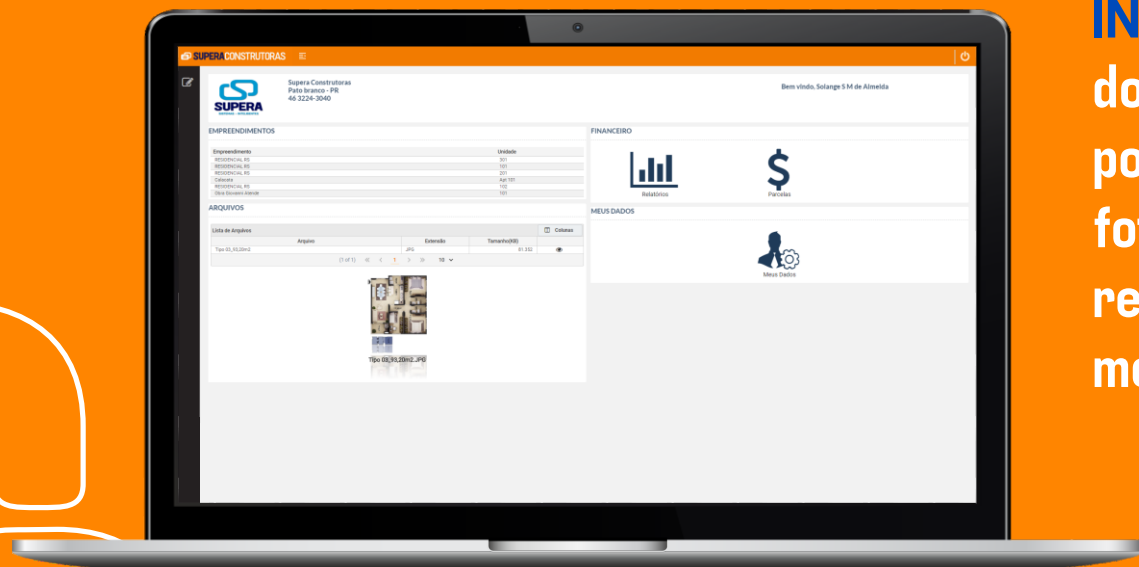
SUPERA CONSTRUTORAS

SUPERA

Supera Construtoras
Pato branco - PR
46 3224-3040

Bem vindo, Solange S M de Almeida

EMPREENDIMENTOS

| Empreendimento | Unidade |
|---|---|
| RESIDENCIAL RS | 301 |
| RESIDENCIAL RS | 101 |
| RESIDENCIAL RS | 201 |
| Calecata | Apt 101 |
| RESIDENCIAL RS | 102 |
| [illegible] | 101 |

ARQUIVOS

Lista de Arquivos
Colunas

| Arquivo | Extensão | Tamanho(KB) |
|---|---|---|
| Tipo 03_93,20m2 | JPG | 81.352 |

(1 of 1) 1 10

Tipo 03_93,20m2.JPG

FINANCEIRO

Relatórios

Parcelas

MEUS DADOS

Meus Dados

IN
do
po
fo
re
m